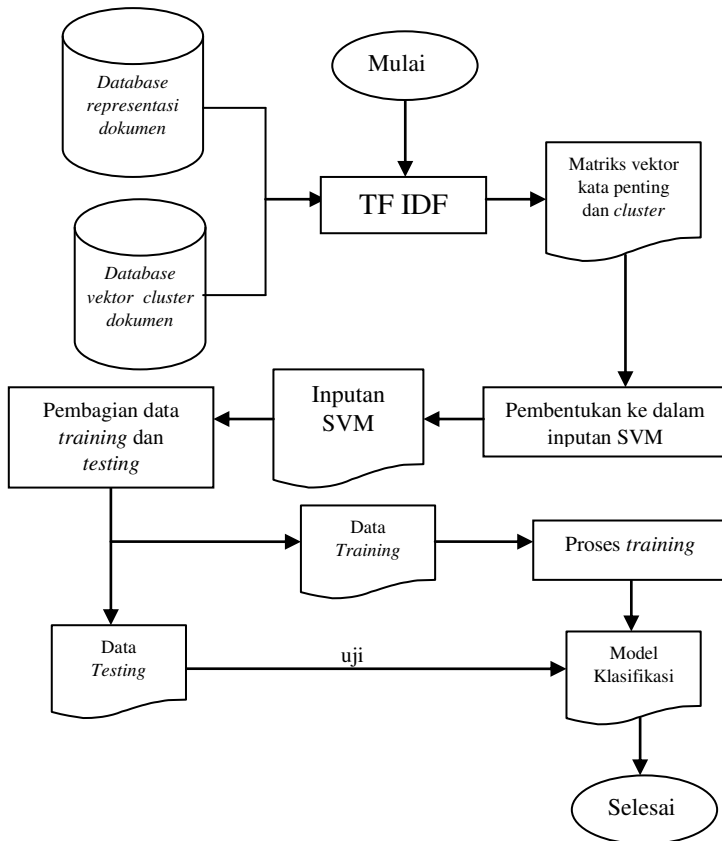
Database representasi dokumen

Mulai

TF IDF

Matriks vektor kata penting dan cluster

Database vektor cluster dokumen

Pembagian data training dan testing

Inputan SVM

Pembentukan ke dalam inputan SVM

Data Training

Proses training

Data Testing

uji

Model Klasifikasi

Selesai